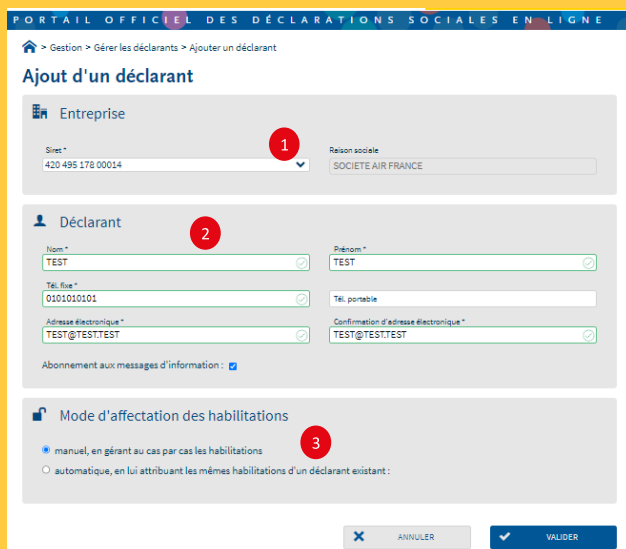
PORTAIL OFFICIEL DES DÉCLARATIONS SOCIALES EN LIGNE

> Gestion > Gérer les déclarants > Ajouter un déclarant

Ajout d'un déclarant

Entreprise

1

Siret *
420 495 178 00014

Raison sociale
SOCIETE AIR FRANCE

Déclarant

2

Nom *
TEST

Prénom *
TEST

Tél. fixe *
0101010101

Tél. portable

Adresse électronique *
TEST@TEST.TEST

Confirmation d'adresse électronique *
TEST@TEST.TEST

Abonnement aux messages d'information :

Mode d'affectation des habilitations

3

manuel, en gérant au cas par cas les habilitations

automatique, en lui attribuant les mêmes habilitations d'un déclarant existant :

ANNULER

VALIDER